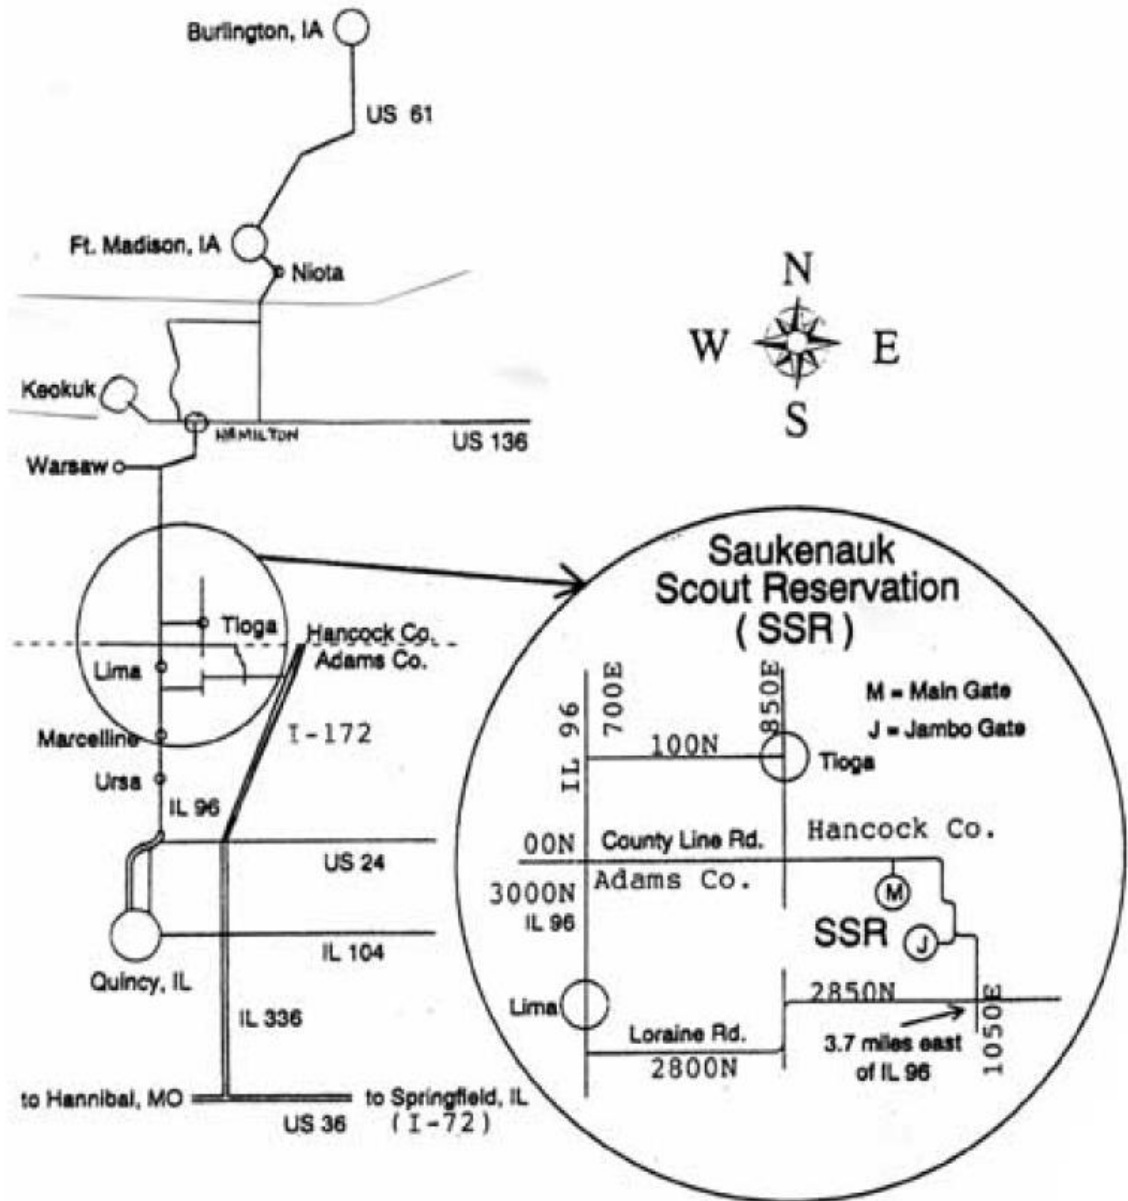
Burlington, IA

US 61

Ft. Madison, IA

Niota

N

W

E

S

Keokuk

HAMILTON

US 136

Warsaw

Tioga

Hancock Co.

Adams Co.

Lima

Marcelline

I-172

Ursa

IL 96

US 24

IL 104

Quincy, IL

IL 336

to Hannibal, MO

US 36

to Springfield, IL

(I-72)

Saukenauk Scout Reservation (SSR)

IL 96

700E

850E

M = Main Gate

J = Jambo Gate

100N

Tioga

00N

County Line Rd.

Hancock Co.

Adams Co.

M

3000N

IL 96

SSR

J

Lima

2850N

1050E

Loraine Rd.

2800N

3.7 miles east of IL 96